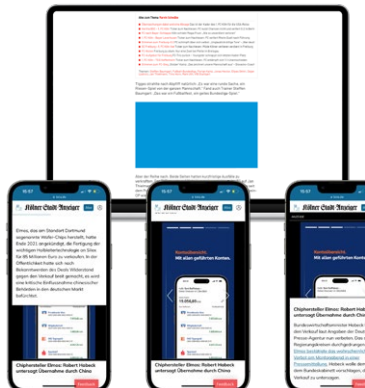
10:07

Kölner Stadt-Anzeiger

Elmos, das am Standort Dortmund angesiedelte Wafer-Chips herstellt, hatte Ende 2021 angekündigt, die Fertigung der wichtigen Halbleitertechnologie an Sino für 85 Millionen Euro zu verkaufen. In der Öffentlichkeit hatte sich nach Bekanntwerden des Deals Widerstand gegen den Verkauf breit gemacht, es wird eine kritische Einflussnahme chinesischer Behörden in den deutschen Markt befürchtet.

Chiphersteller Elmos: Robert Habeck untersagt Übernahme durch China

10:07

Bundesbank. Mit allen geführten Konten.

Chiphersteller Elmos: Robert Habeck untersagt Übernahme durch China

10:07

Bundesbank. Mit allen geführten Konten.

Chiphersteller Elmos: Robert Habeck untersagt Übernahme durch China

Bundeswirtschaftsminister Habeck hat den Verkauf laut Angaben der Deutschen Presse-Agentur nun untersagt. Die Regierungssprecher durchgedrungen. Elmos kündigte bei einer Verkauf von Werk an einen Habeck wolle den Verkauf zu untersagen.